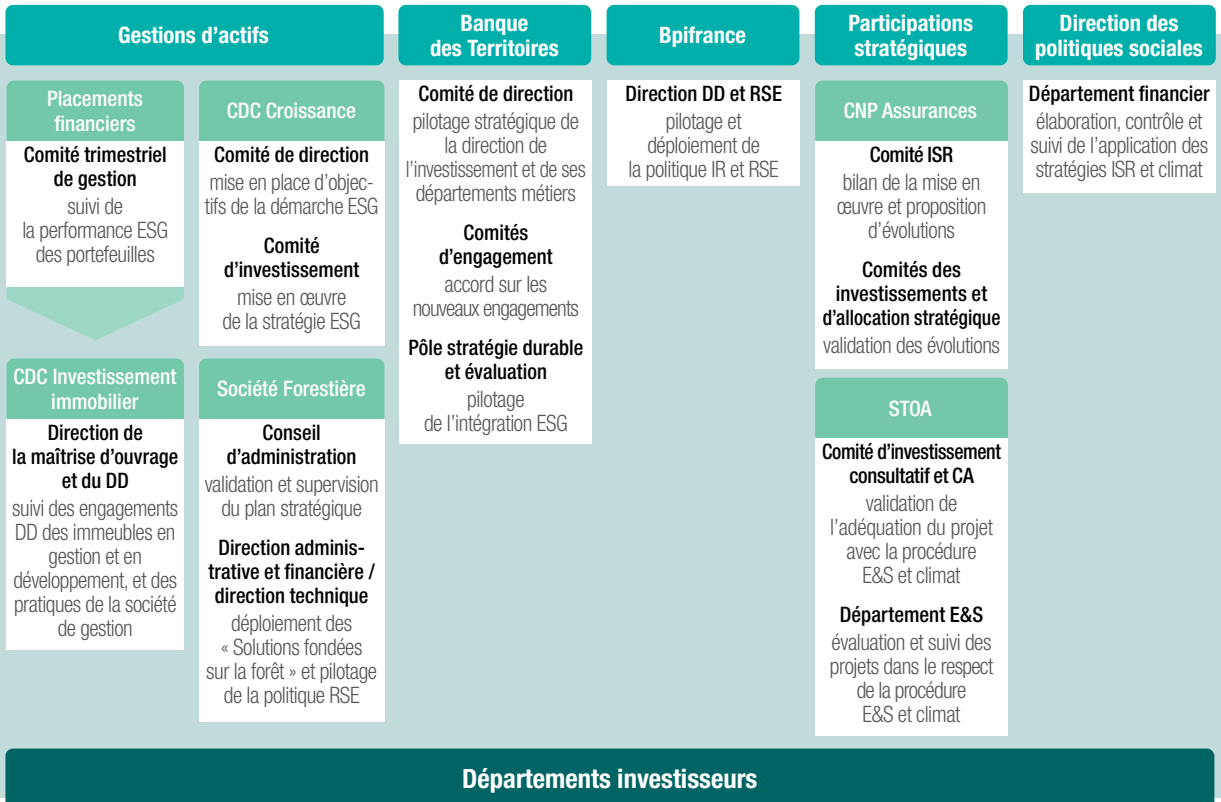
Gestions d'actifs

Placements financiers

Comité trimestriel de gestion
suivi de la performance ESG des portefeuilles

CDC Croissance

Comité de direction
mise en place d'objectifs de la démarche ESG

Comité d'investissement
mise en œuvre de la stratégie ESG

CDC Investissement immobilier

Direction de la maîtrise d'ouvrage et du DD
suivi des engagements DD des immeubles en gestion et en développement, et des pratiques de la société de gestion

Société Forestière

Conseil d'administration
validation et supervision du plan stratégique

Direction administrative et financière / direction technique
déploiement des « Solutions fondées sur la forêt » et pilotage de la politique RSE

Banque des Territoires

Comité de direction
pilotage stratégique de la direction de l'investissement et de ses départements métiers

Comités d'engagement
accord sur les nouveaux engagements

Pôle stratégie durable et évaluation
pilotage de l'intégration ESG

Bpifrance

Direction DD et RSE
pilotage et déploiement de la politique IR et RSE

Participations stratégiques

CNP Assurances

Comité ISR
bilan de la mise en œuvre et proposition d'évolutions

Comités des investissements et d'allocation stratégique
validation des évolutions

STOA

Comité d'investissement consultatif et CA
validation de l'adéquation du projet avec la procédure E&S et climat

Département E&S
évaluation et suivi des projets dans le respect de la procédure E&S et climat

Direction des politiques sociales

Département financier
élaboration, contrôle et suivi de l'application des stratégies ISR et climat

Départements investisseurs